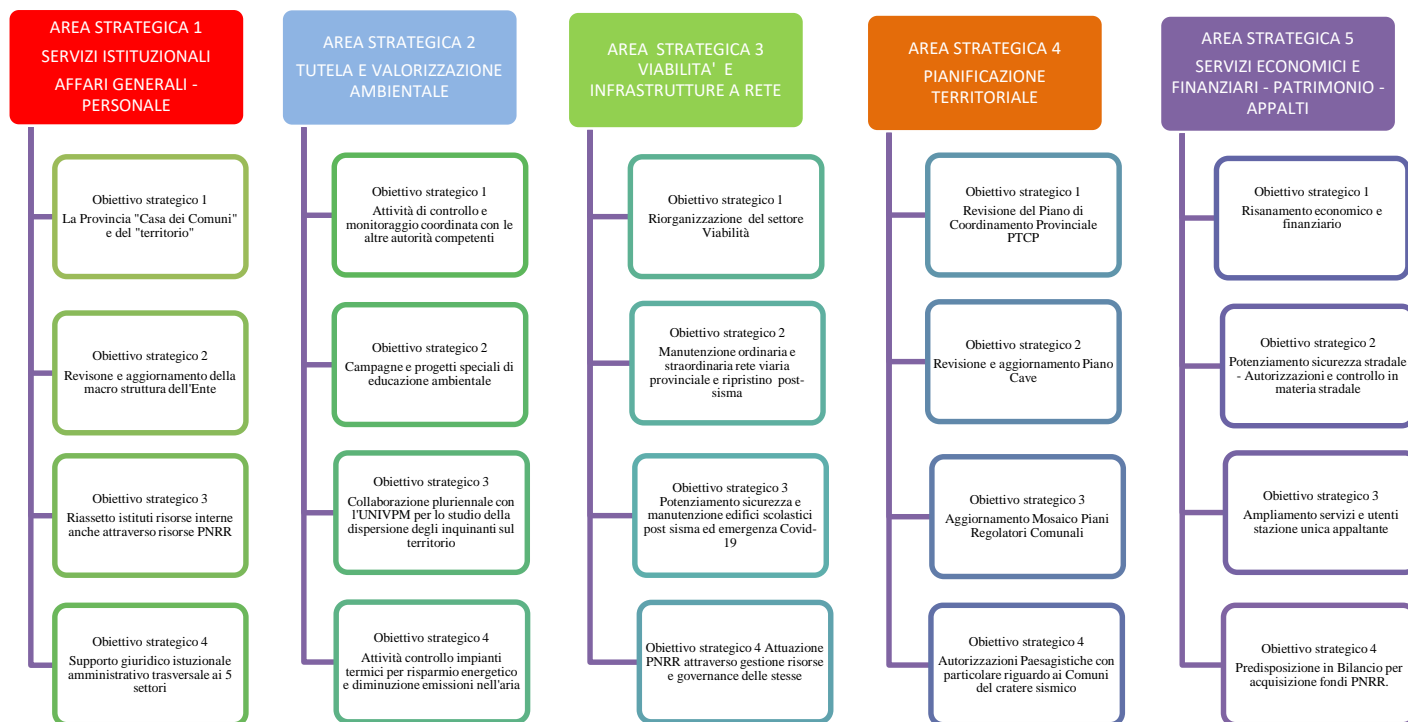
AREA STRATEGICA 1
SERVIZI ISTITUZIONALI
AFFARI GENERALI - PERSONALE

Obiettivo strategico 1
La Provincia "Casa dei Comuni" e del "territorio"

Obiettivo strategico 2
Revisone e aggiornamento della macro struttura dell'Ente

Obiettivo strategico 3
Riassetto istituti risorse interne anche attraverso risorse PNRR

Obiettivo strategico 4
Supporto giuridico istuzionale amministrativo trasversale ai 5 settori

AREA STRATEGICA 2
TUTELA E VALORIZZAZIONE AMBIENTALE

Obiettivo strategico 1
Attività di controllo e monitoraggio coordinata con le altre autorità competenti

Obiettivo strategico 2
Campagne e progetti speciali di educazione ambientale

Obiettivo strategico 3
Collaborazione pluriennale con l'UNIVPM per lo studio della dispersione degli inquinanti sul territorio

Obiettivo strategico 4
Attività controllo impianti termici per risparmio energetico e diminuzione emissioni nell'aria

AREA STRATEGICA 3
VIABILITA' E INFRASTRUTTURE A RETE

Obiettivo strategico 1
Riorganizzazione del settore Viabilità

Obiettivo strategico 2
Manutenzione ordinaria e straordinaria rete viaria provinciale e ripristino post-sisma

Obiettivo strategico 3
Potenziamento sicurezza e manutenzione edifici scolastici post sisma ed emergenza Covid-19

Obiettivo strategico 4 Attuazione PNRR attraverso gestione risorse e governance delle stesse

AREA STRATEGICA 4
PIANIFICAZIONE TERRITORIALE

Obiettivo strategico 1
Revisione del Piano di Coordinamento Provinciale PTCP

Obiettivo strategico 2
Revisione e aggiornamento Piano Cave

Obiettivo strategico 3
Aggiornamento Mosaico Piani Regolatori Comunali

Obiettivo strategico 4
Autorizzazioni Paesagistiche con particolare riguardo ai Comuni del cratere sismico

AREA STRATEGICA 5
SERVIZI ECONOMICI E FINANZIARI - PATRIMONIO - APPALTI

Obiettivo strategico 1
Risanamento economico e finanziario

Obiettivo strategico 2
Potenziamento sicurezza stradale - Autorizzazioni e controllo in materia stradale

Obiettivo strategico 3
Ampliamento servizi e utenti stazione unica appaltante

Obiettivo strategico 4
Predisposizione in Bilancio per acquisizione fondi PNRR.